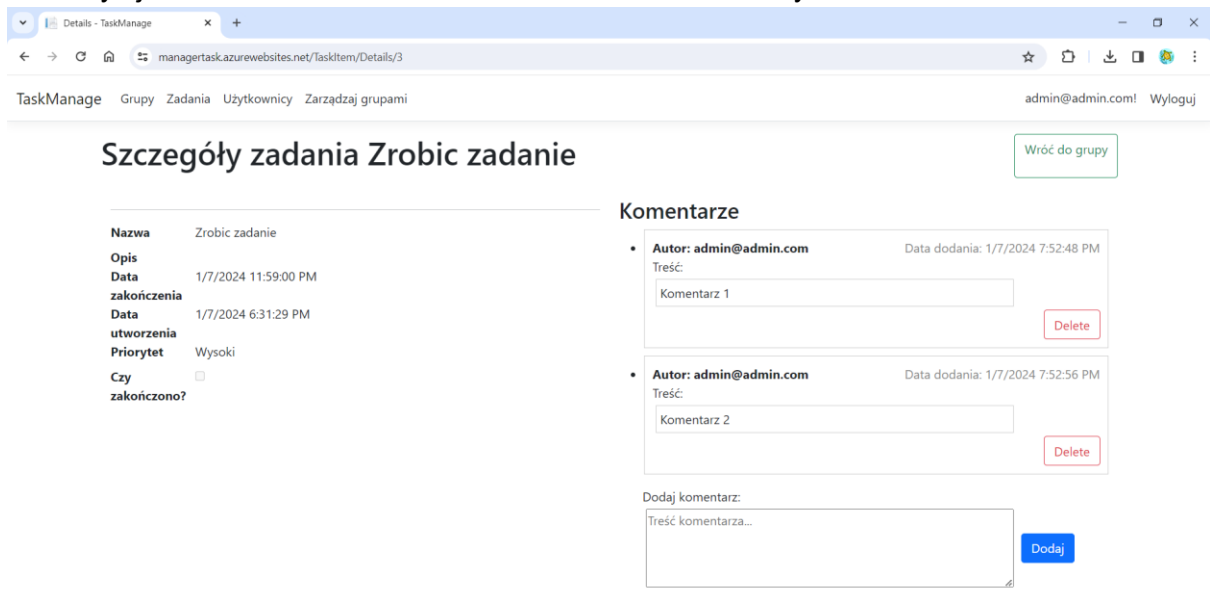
Details - TaskManage
managertask.azurewebsites.net/TaskItem/Details/3

TaskManage Grupy Zadania Użytkownicy Zarządzaj grupami admin@admin.com! Wyloguj

Szczegóły zadania Zrobic zadanie

Wróć do grupy

| | |
|---|---|
| Nazwa | Zrobic zadanie |
| Opis | |
| Data zakończenia | 1/7/2024 11:59:00 PM |
| Data utworzenia | 1/7/2024 6:31:29 PM |
| Priorytet | Wysoki |
| Czy zakończono? | |

Komentarze

• Autor: admin@admin.com Data dodania: 1/7/2024 7:52:48 PM
Treść:
Komentarz 1
Delete

• Autor: admin@admin.com Data dodania: 1/7/2024 7:52:56 PM
Treść:
Komentarz 2
Delete

Dodaj komentarz:
Treść komentarza...
Dodaj